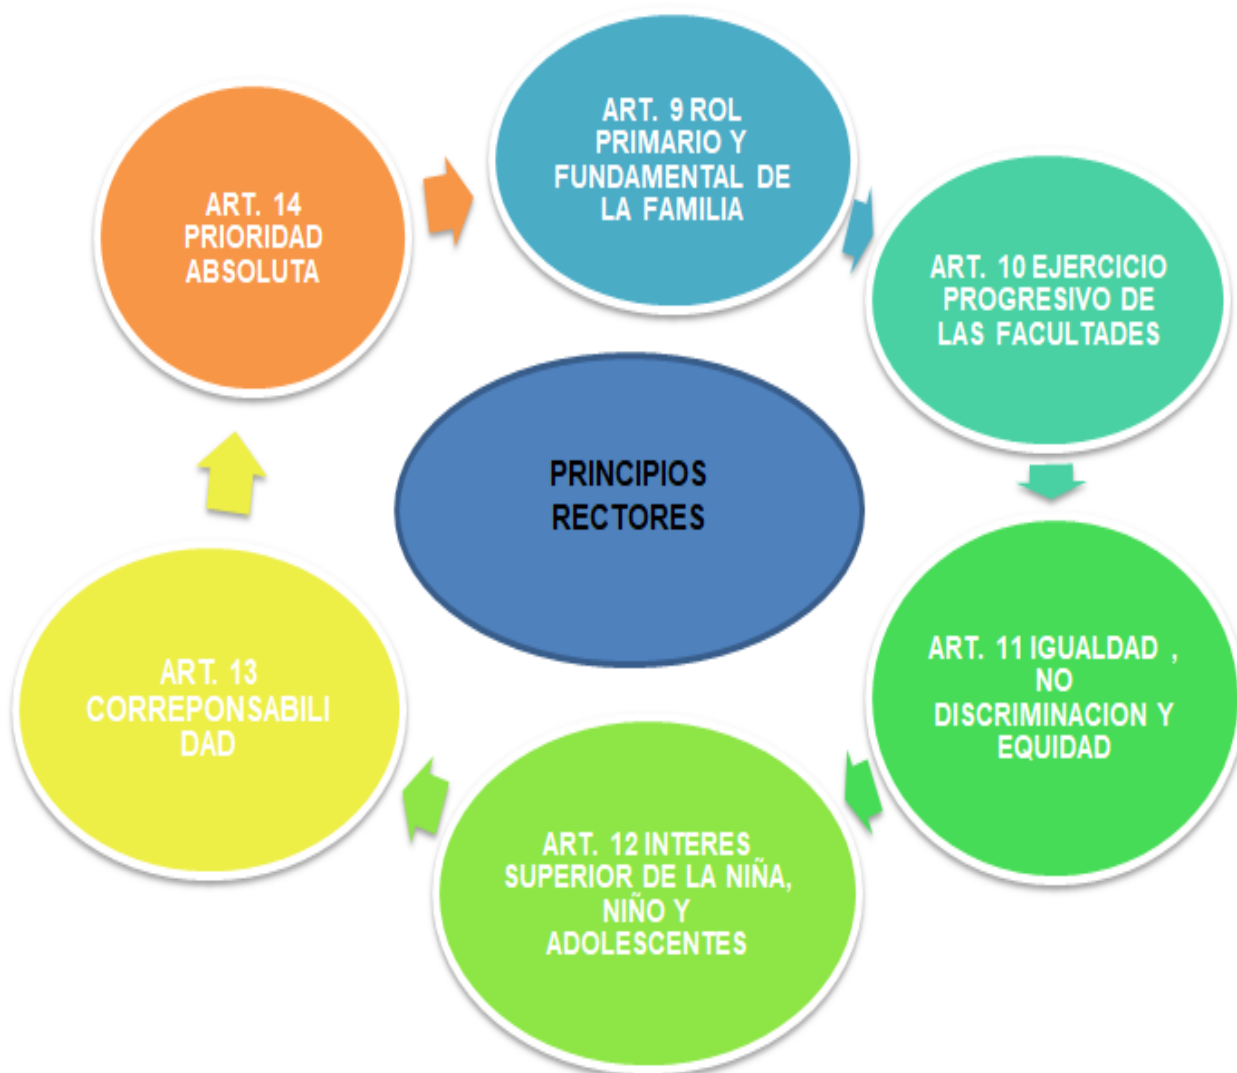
PRINCIPIOS RECTORES

ART. 9 ROL PRIMARIO Y FUNDAMENTAL DE LA FAMILIA

ART. 10 EJERCICIO PROGRESIVO DE LAS FACULTADES

ART. 11 IGUALDAD , NO DISCRIMINACION Y EQUIDAD

ART. 12 INTERES SUPERIOR DE LA NIÑA, NIÑO Y ADOLESCENTES

ART. 13 CORREPONSABILI DAD

ART. 14 PRIORIDAD ABSOLUTA